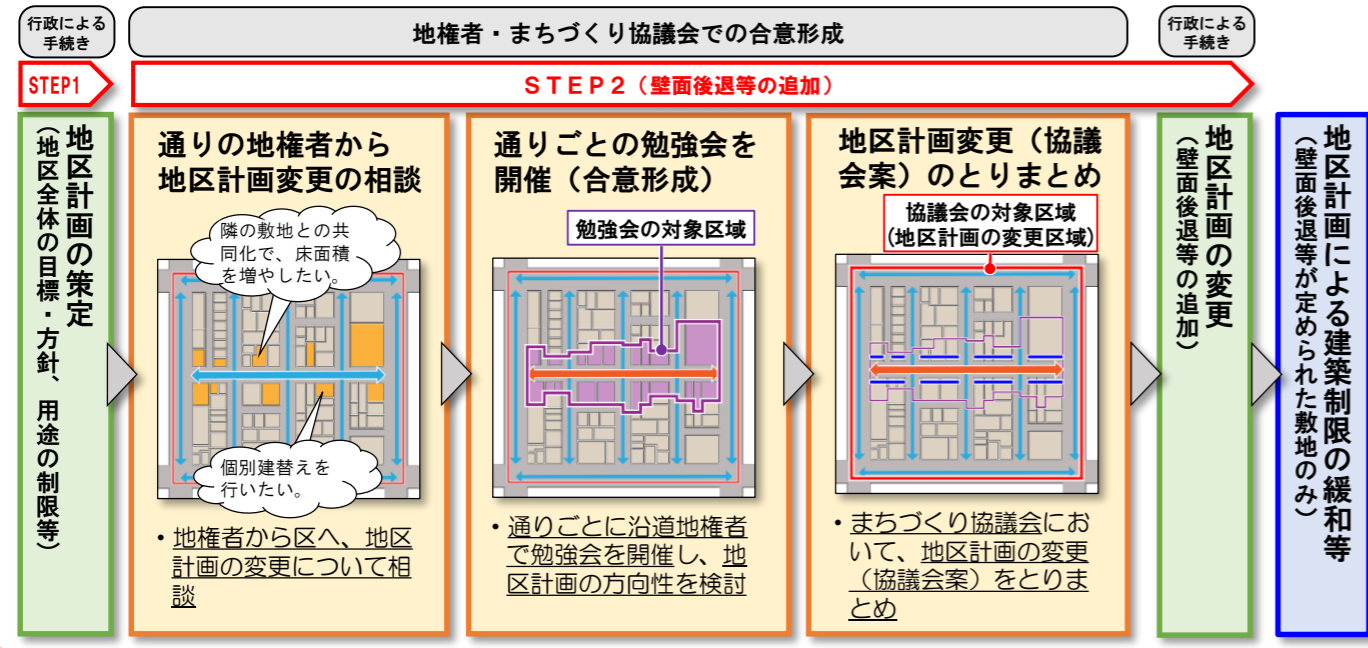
行政による手続き

地権者・まちづくり協議会での合意形成

行政による手続き

STEP1

STEP2（壁面後退等の追加）

地区計画の策定
（地区全体の目標・方針、用途の制限等）

通りの地権者から地区計画変更の相談

隣の敷地との共同化で、床面積を増やしたい。

個別建替えを行いたい。

・地権者から区へ、地区計画の変更について相談

通りごとの勉強会を開催（合意形成）

勉強会の対象区域

・通りごとに沿道地権者で勉強会を開催し、地区計画の方向性を検討

地区計画変更（協議会案）のとりまとめ

協議会の対象区域
（地区計画の変更区域）

・まちづくり協議会において、地区計画の変更（協議会案）をとりまとめ

地区計画の変更
（壁面後退等の追加）

地区計画による建築制限の緩和等
（壁面後退等が定められた敷地のみ）